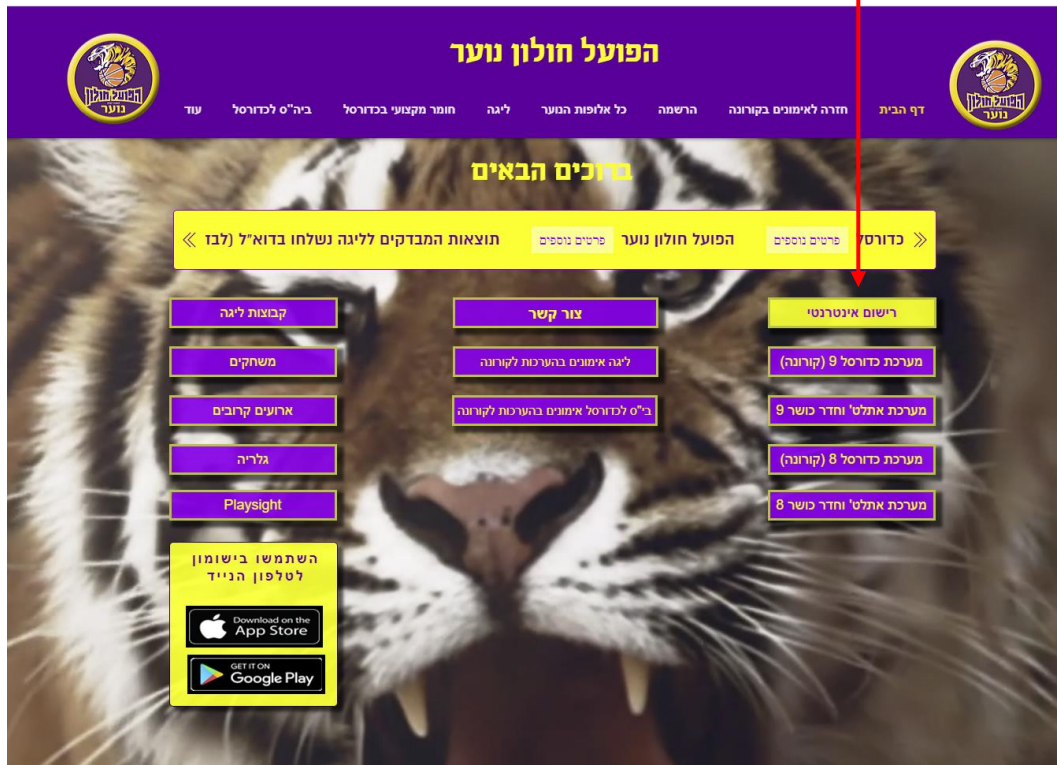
הפועל חולון נוער

דף הבית
חזרה לאימונים בקורונה
הרשמה
כל אלופות הנוער
ליגה
חומר מקצועי בכדורסל
ביה"ס לכדורסל
עוד

הפועל חולון נוער

ברוכים הבאים

《 כדורסל פרטים נוספים הפועל חולון נוער פרטים נוספים תוצאות המבדקים לליגה נשלחו בדוא"ל (לבד 《

רישום אינטרנטי
מערכת כדורסל 9 (קורונה)
מערכת אתלט' וחדר כושר 9
מערכת כדורסל 8 (קורונה)
מערכת אתלט' וחדר כושר 8

צור קשר
ליגה אימונים בהערכות לקורונה
בי"ס לכדורסל אימונים בהערכות לקורונה

קבוצות ליגה
משחקים
ארועים קרובים
גלריה
Playsight

השתמשו בישומון לטלפון הנייד

Download on the App Store

GET IT ON Google Play